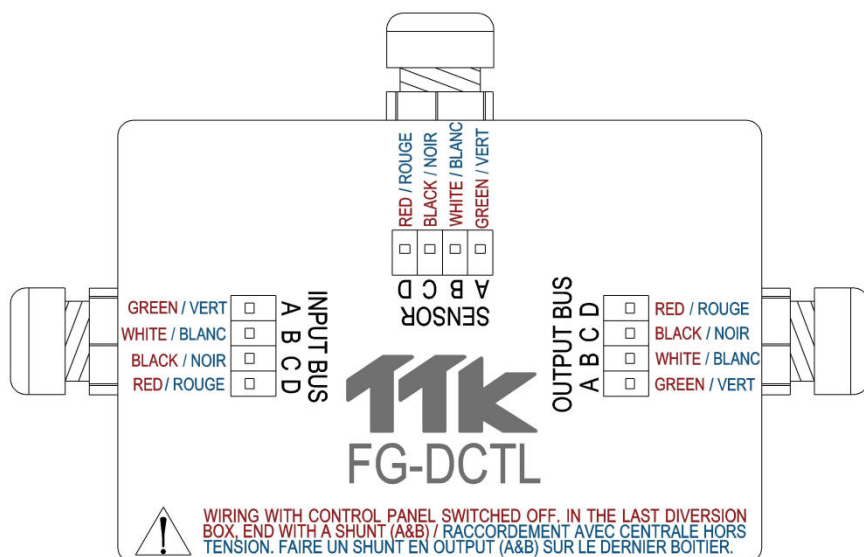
RED / ROUGE
BLACK / NOIR
WHITE / BLANC
GREEN / VERT

SENSOR
A B C D

INPUT BUS
A B C D

GREEN / VERT
WHITE / BLANC
BLACK / NOIR
RED / ROUGE

OUTPUT BUS
A B C D

RED / ROUGE
BLACK / NOIR
WHITE / BLANC
GREEN / VERT

TTK
FG-DCTL

WIRING WITH CONTROL PANEL SWITCHED OFF. IN THE LAST DIVERSION BOX, END WITH A SHUNT (A&B) / RACCORDEMENT AVEC CENTRALE HORS TENSION. FAIRE UN SHUNT EN OUTPUT (A&B) SUR LE DERNIER BOITIER.